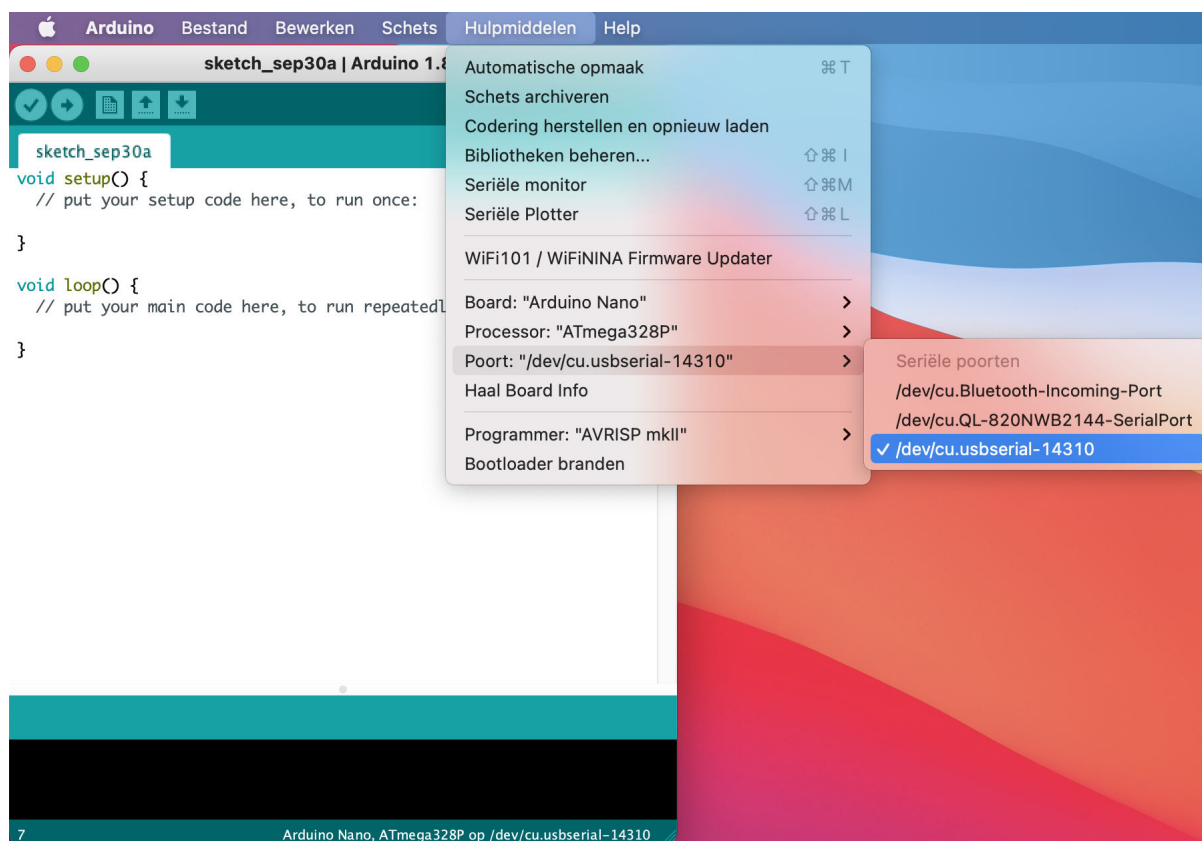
Arduino Bestand Bewerken Schets Hulpmiddelen Help

sketch_sep30a | Arduino 1.8

sketch_sep30a

void setup() {
  // put your setup code here, to run once:

}

void loop() {
  // put your main code here, to run repeatedl

}

Automatische opmaak ⌘T
Schets archiveren
Codering herstellen en opnieuw laden
Bibliotheken beheren... ⇧⌘I
Seriële monitor ⇧⌘M
Seriële Plotter ⇧⌘L
WiFi101 / WiFiNINA Firmware Updater
Board: "Arduino Nano"
Processor: "ATmega328P"
Poort: "/dev/cu.usbserial-14310"
Haal Board Info
Programmer: "AVRISP mkII"
Bootloader branden

Seriële poorten
/dev/cu.Bluetooth-Incoming-Port
/dev/cu.QL-820NWB2144-SerialPort
✓ /dev/cu.usbserial-14310

7 Arduino Nano, ATmega328P op /dev/cu.usbserial-14310